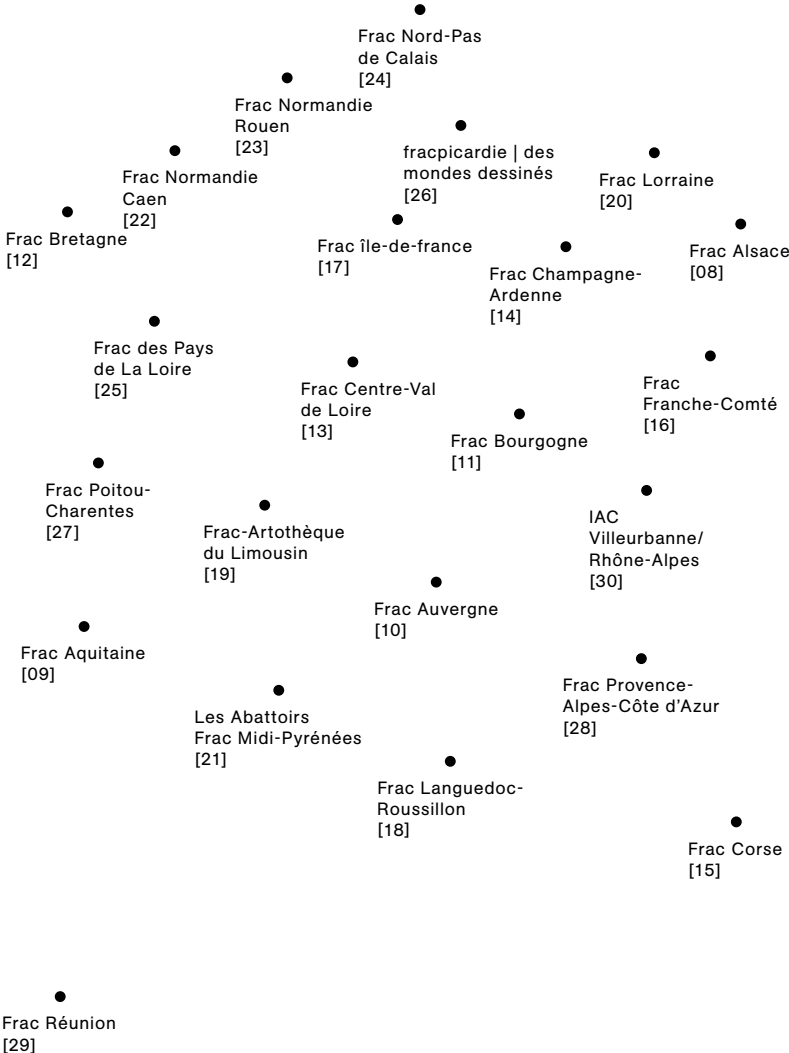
Frac Nord-Pas de Calais
[24]

Frac Normandie Rouen
[23]

fracpicardie | des mondes dessinés
[26]

Frac Normandie Caen
[22]

Frac Lorraine
[20]

Frac Bretagne
[12]

Frac île-de-france
[17]

Frac Alsace
[08]

Frac Champagne-Ardenne
[14]

Frac des Pays de La Loire
[25]

Frac Centre-Val de Loire
[13]

Frac Franche-Comté
[16]

Frac Bourgogne
[11]

Frac Poitou-Charentes
[27]

Frac-Artothèque du Limousin
[19]

IAC Villeurbanne/ Rhône-Alpes
[30]

Frac Auvergne
[10]

Frac Aquitaine
[09]

Frac Provence-Alpes-Côte d'Azur
[28]

Les Abattoirs Frac Midi-Pyrénées
[21]

Frac Languedoc-Roussillon
[18]

Frac Corse
[15]

Frac Réunion
[29]